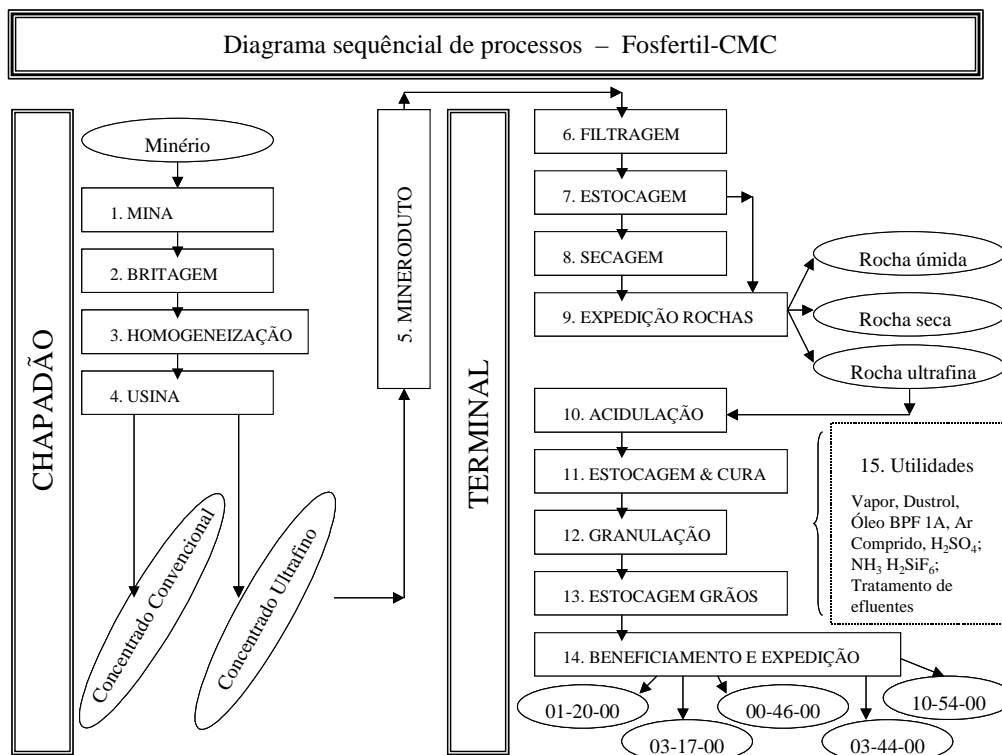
Diagrama sequêncial de processos – Fosfertil-CMC

CHAPADÃO

Minério

1. MINA

2. BRITAGEM

3. HOMOGENEIZAÇÃO

4. USINA

Concentrado Convencional

Concentrado Ultrafino

5. MINERODUTO

TERMINAL

6. FILTRAGEM

7. ESTOCAGEM

8. SECAGEM

9. EXPEDIÇÃO ROCHAS

Rocha úmida

Rocha seca

Rocha ultrafina

10. ACIDULAÇÃO

11. ESTOCAGEM & CURA

12. GRANULAÇÃO

13. ESTOCAGEM GRÃOS

15. Utilidades

Vapor, Dustrol, Óleo BPF 1A, Ar Comprido, $H_2SO_4$; $NH_3$ $H_2SiF_6$; Tratamento de efluentes

14. BENEFICIAMENTO E EXPEDIÇÃO

01-20-00

03-17-00

00-46-00

03-44-00

10-54-00